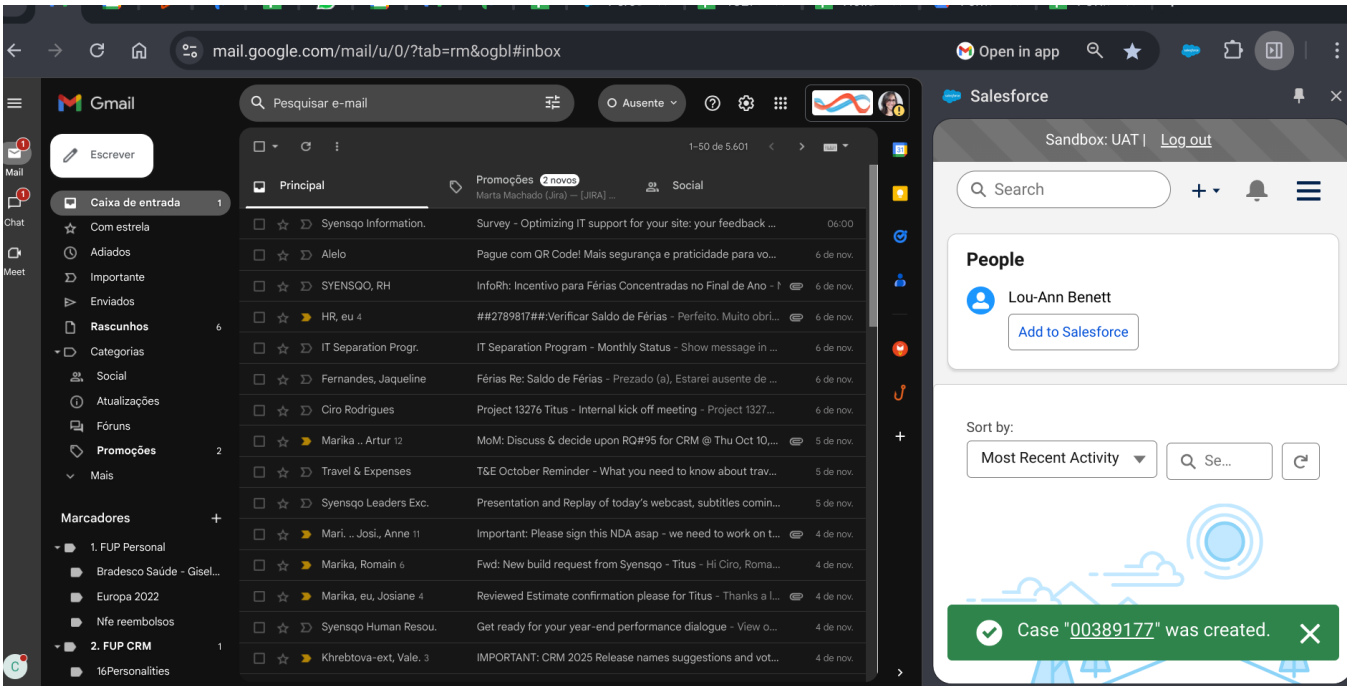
mail.google.com/mail/u/0/?tab=rm&ogbl#inbox
Open in app

Gmail
Pesquisar e-mail
Ausente

Mail
Chat
Meet

Escrever
Caixa de entrada 1
Com estrela
Adiados
Importante
Enviados
Rascunhos 6
Categorias
Social
Atualizações
Fóruns
Promoções 2
Mais

Marcadores
1. FUP Personal
Bradesco Saúde - Gisel...
Europa 2022
Nfe reembolsos
2. FUP CRM 1
16Personalities

1–50 de 5.601

Principal
Promoções 2 novos Marta Machado (Jira) — [JIRA] ...
Social

| | | |
|---|---|---|
| Syensqo Information. | Survey - Optimizing IT support for your site: your feedback ... | 06:00 |
| Alelo | Pague com QR Code! Mais segurança e praticidade para vo... | 6 de nov. |
| SYENSQO, RH | InfoRh: Incentivo para Férias Concentradas no Final de Ano - | 6 de nov. |
| HR, eu 4 | ##2789817##:Verificar Saldo de Férias - Perfeito. Muito obri... | 6 de nov. |
| IT Separation Progr. | IT Separation Program - Monthly Status - Show message in ... | 6 de nov. |
| Fernandes, Jaqueline | Férias Re: Saldo de Férias - Prezado (a), Estarei ausente de ... | 6 de nov. |
| Ciro Rodrigues | Project 13276 Titus - Internal kick off meeting - Project 1327... | 6 de nov. |
| Marika .. Artur 12 | MoM: Discuss & decide upon RQ#95 for CRM @ Thu Oct 10,... | 5 de nov. |
| Travel & Expenses | T&E October Reminder - What you need to know about trav... | 5 de nov. |
| Syensqo Leaders Exc. | Presentation and Replay of today's webcast, subtitles comin... | 5 de nov. |
| Mari. .. Josi., Anne 11 | Important: Please sign this NDA asap - we need to work on t... | 4 de nov. |
| Marika, Romain 6 | Fwd: New build request from Syensqo - Titus - Hi Ciro, Roma... | 4 de nov. |
| Marika, eu, Josiane 4 | Reviewed Estimate confirmation please for Titus - Thanks a l... | 4 de nov. |
| Syensqo Human Resou. | Get ready for your year-end performance dialogue - View o... | 4 de nov. |
| Khrebtova-ext, Vale. 3 | IMPORTANT: CRM 2025 Release names suggestions and vot... | 4 de nov. |

Salesforce
Sandbox: UAT | Log out
Search
People
Lou-Ann Benett
Add to Salesforce
Sort by:
Most Recent Activity
Se...
Case "00389177" was created.